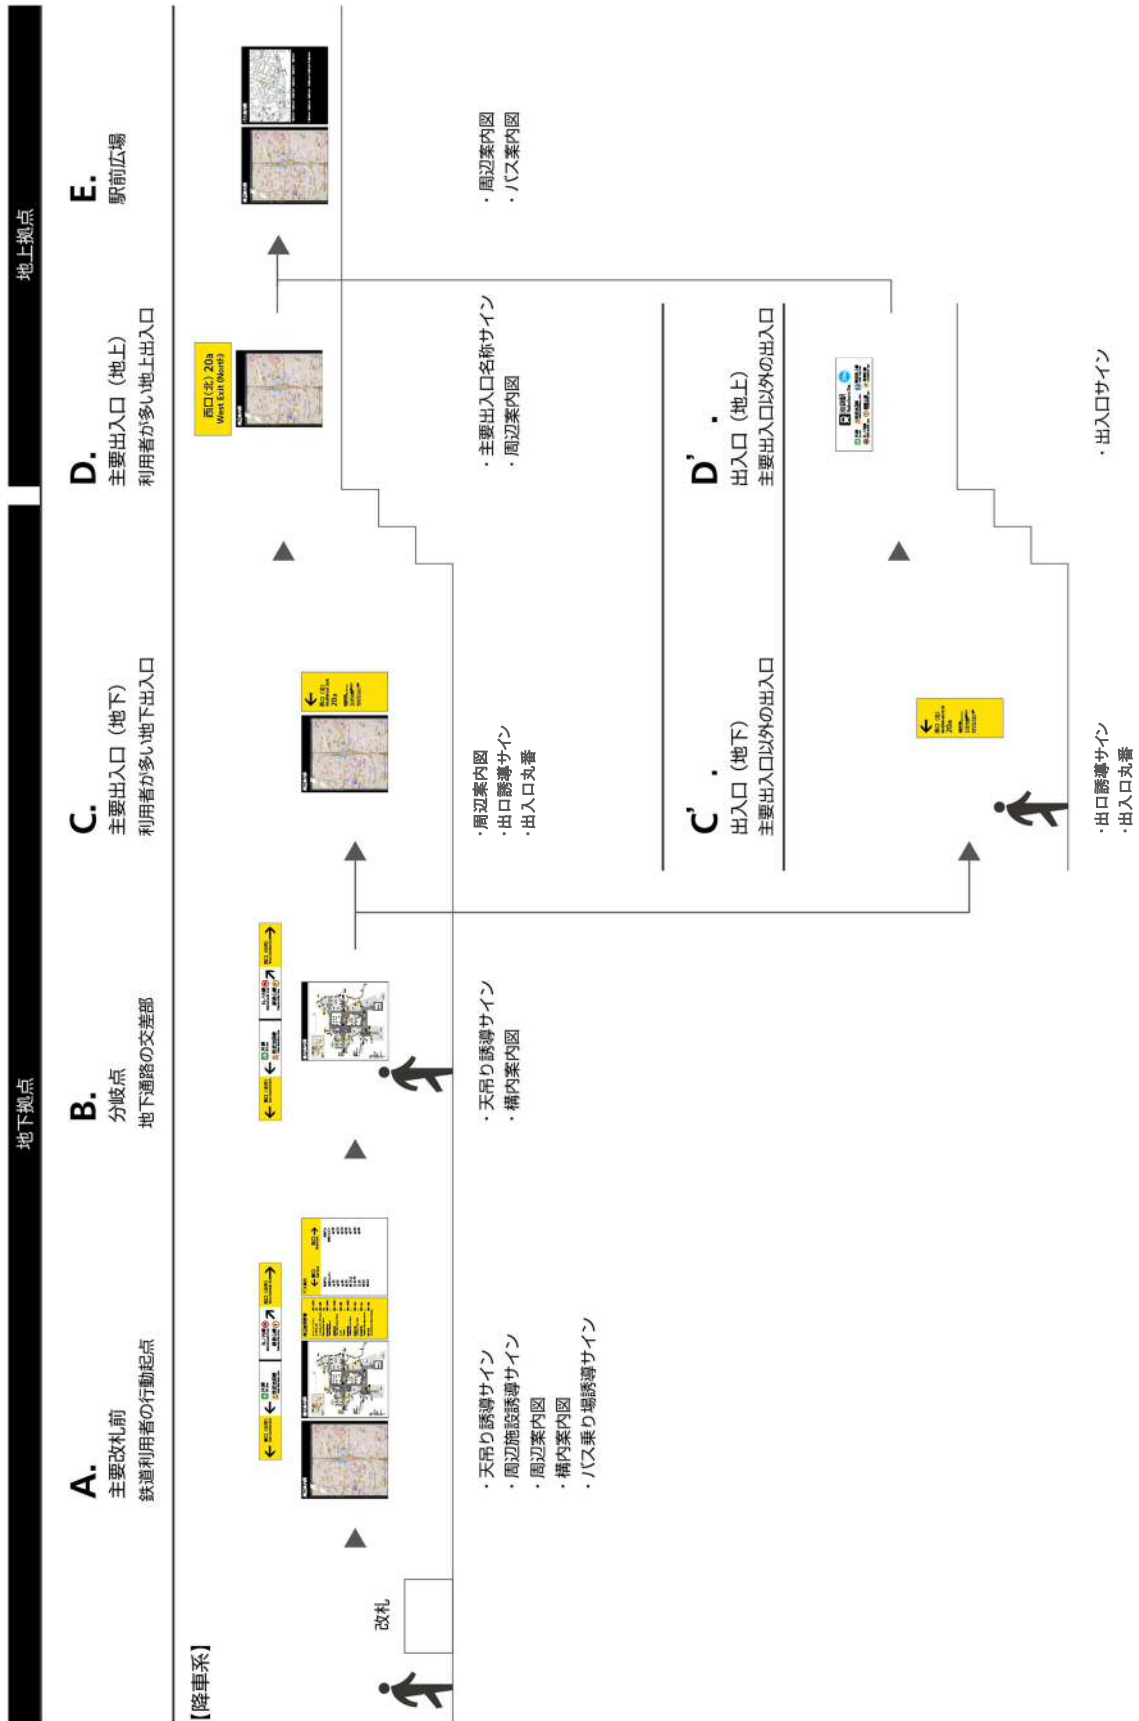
【降車系】

地下拠点

地上拠点

改札

A.
主要改札前
鉄道利用者の行動起点

・天吊り誘導サイン
・周辺施設誘導サイン
・周辺案内図
・構内案内図
・バス乗り場誘導サイン

B.
分岐点
地下通路の交差部

・天吊り誘導サイン
・構内案内図

C.
主要出入口（地下）
利用者が多い地下出入口

・周辺案内図
・出口誘導サイン
・出入口丸番

D.
主要出入口（地上）
利用者が多い地上出入口

西口(北) 20a
West Exit (North)

・主要出入口名称サイン
・周辺案内図

E.
駅前広場

・周辺案内図
・バス案内図

C'.
出入口（地下）
主要出入口以外の出入口

・出口誘導サイン
・出入口丸番

D'.
出入口（地上）
主要出入口以外の出入口

・出入口サイン